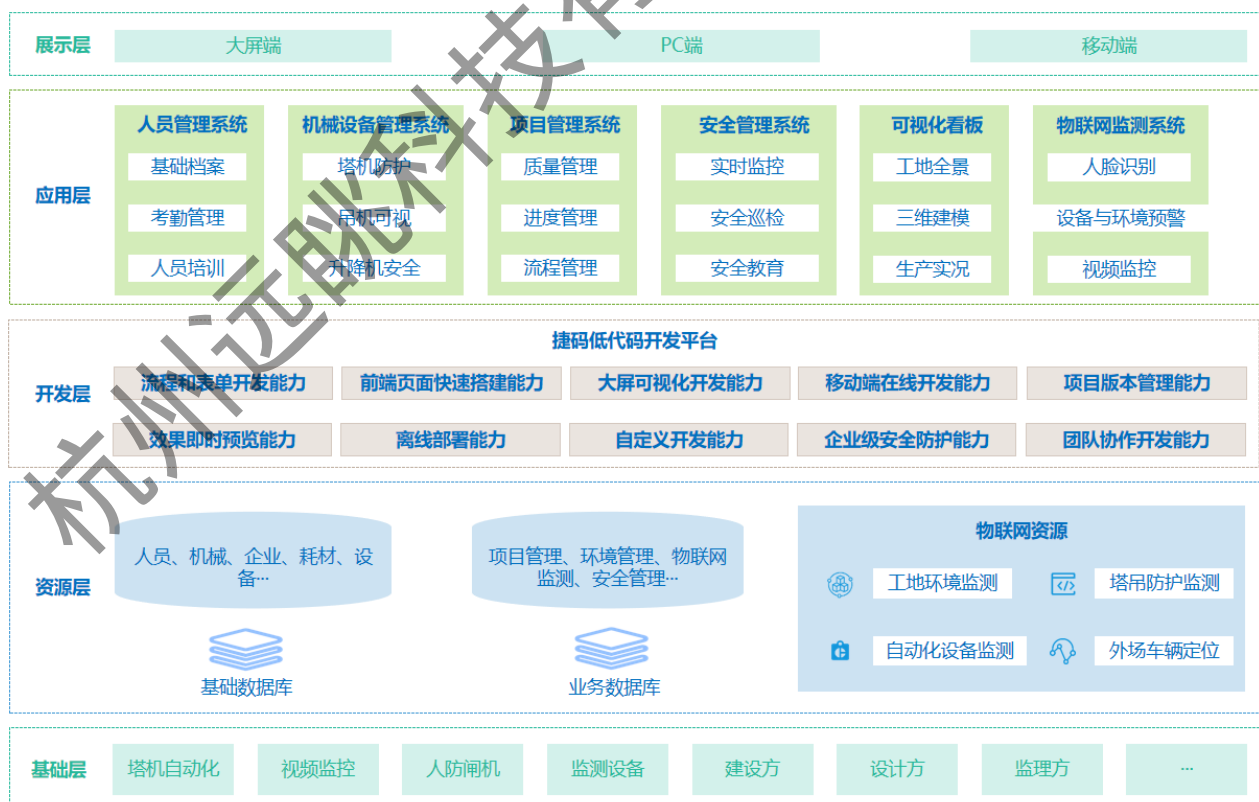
杭州迈锐科技有

展示层 大屏端 PC端 移动端

应用层

人员管理系统
基础档案
考勤管理
人员培训

机械设备管理系统
塔机防护
吊机可视
升降机安全

项目管理系统
质量管理
进度管理
流程管理

安全管理系统
实时监控
安全巡检
安全教育

可视化看板
工地全景
三维建模
生产实况

物联网监测系统
人脸识别
设备与环境预警
视频监控

开发层

捷码低代码开发平台

| 流程和表单开发能力 | 前端页面快速搭建能力 | 大屏可视化开发能力 | 移动端在线开发能力 | 项目版本管理能力 |
|---|---|---|---|---|
| 效果即时预览能力 | 离线部署能力 | 自定义开发能力 | 企业级安全防护能力 | 团队协作开发能力 |

资源层

人员、机械、企业、耗材、设备…
基础数据库

项目管理、环境管理、物联网监测、安全管理…
业务数据库

物联网资源
工地环境监测
塔吊防护监测
自动化设备监测
外场车辆定位

基础层 塔机自动化 视频监控 人防闸机 监测设备 建设方 设计方 监理方 …